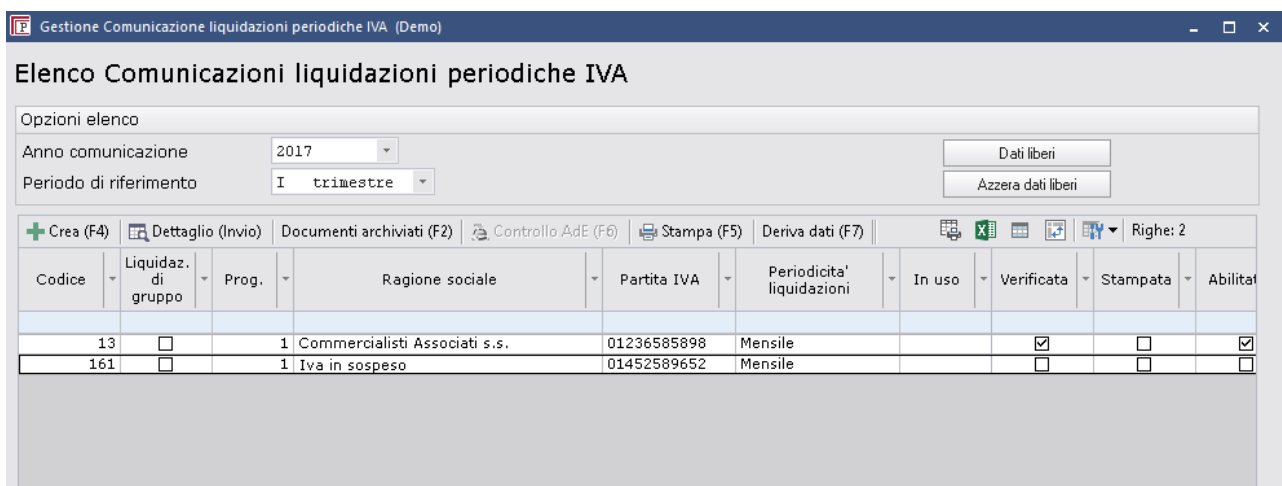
Gestione Comunicazione liquidazioni periodiche IVA (Demo)

Elenco Comunicazioni liquidazioni periodiche IVA

Opzioni elenco

Anno comunicazione 2017

Periodo di riferimento I trimestre

Dati liberi

Azzera dati liberi

Crea (F4) | Dettaglio (Invio) | Documenti archiviati (F2) | Controllo AdE (F6) | Stampa (F5) | Deriva dati (F7) | Righe: 2

| Codice | Liquidaz. di gruppo | Prog. | Ragione sociale | Partita IVA | Periodicita' liquidazioni | In uso | Verificata | Stampata | Abilitat |
|---|---|---|---|---|---|---|---|---|---|
| | | | | | | | | | |
| 13 | ☐ | 1 | Commercialisti Associati s.s. | 01236585898 | Mensile | | ☑ | ☐ | ☑ |
| 161 | ☐ | 1 | Iva in sospeso | 01452589652 | Mensile | | ☐ | ☐ | ☐ |